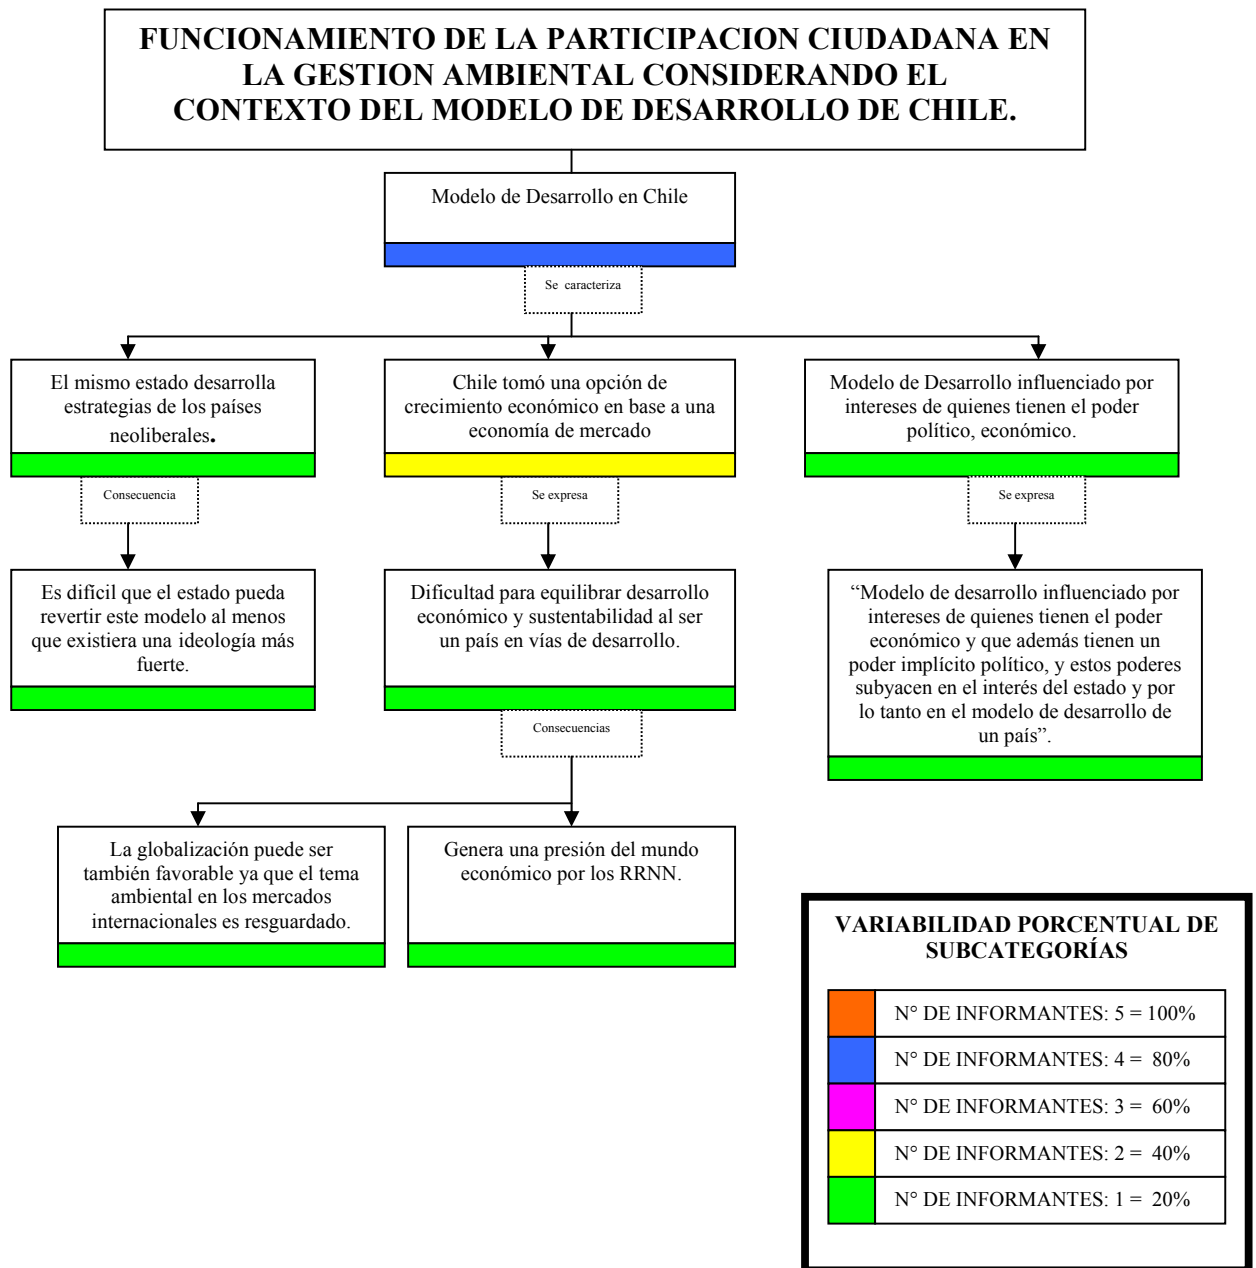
FUNCIONAMIENTO DE LA PARTICIPACION CIUDADANA EN LA GESTION AMBIENTAL CONSIDERANDO EL CONTEXTO DEL MODELO DE DESARROLLO DE CHILE.

Modelo de Desarrollo en Chile

Se caracteriza

El mismo estado desarrolla estrategias de los países neoliberales.

Consecuencia

Es difícil que el estado pueda revertir este modelo al menos que existiera una ideología más fuerte.

Chile tomó una opción de crecimiento económico en base a una economía de mercado

Se expresa

Dificultad para equilibrar desarrollo económico y sustentabilidad al ser un país en vías de desarrollo.

Consecuencias

La globalización puede ser también favorable ya que el tema ambiental en los mercados internacionales es resguardado.

Genera una presión del mundo económico por los RRNN.

Modelo de Desarrollo influenciado por intereses de quienes tienen el poder político, económico.

Se expresa

"Modelo de desarrollo influenciado por intereses de quienes tienen el poder económico y que además tienen un poder implícito político, y estos poderes subyacen en el interés del estado y por lo tanto en el modelo de desarrollo de un país".

VARIABILIDAD PORCENTUAL DE SUBCATEGORÍAS

| | |
|---|---|
| | N° DE INFORMANTES: 5 = 100% |
| | N° DE INFORMANTES: 4 = 80% |
| | N° DE INFORMANTES: 3 = 60% |
| | N° DE INFORMANTES: 2 = 40% |
| | N° DE INFORMANTES: 1 = 20% |